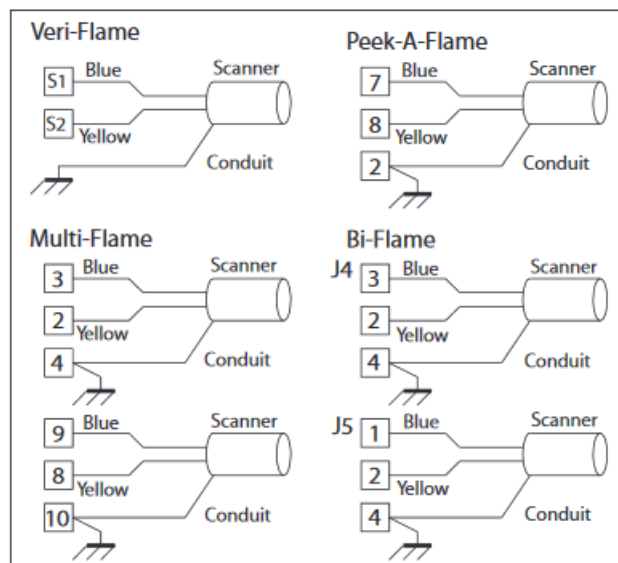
Veri-Flame

S1 Blue
Scanner
S2 Yellow
Conduit

Peek-A-Flame

7 Blue
Scanner
8 Yellow
2
Conduit

Multi-Flame

3 Blue
Scanner
2 Yellow
4
Conduit

9 Blue
Scanner
8 Yellow
10
Conduit

Bi-Flame

J4 3 Blue
Scanner
2 Yellow
4
Conduit

J5 1 Blue
Scanner
2 Yellow
4
Conduit